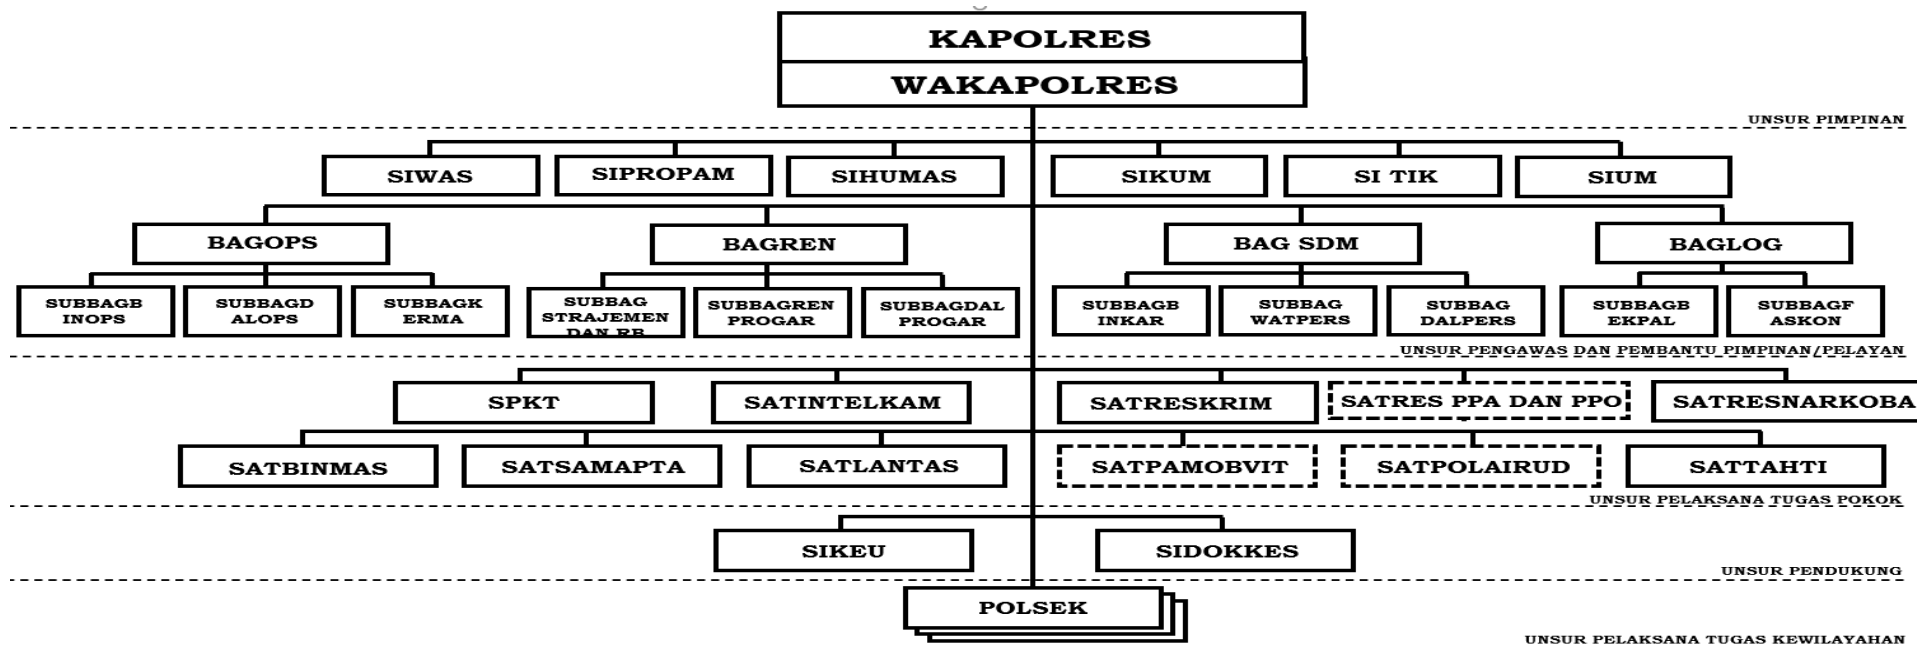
KAPOLRES
WAKAPOLRES

UNSUR PIMPINAN

SIWAS
SIPROPAM
SIHUMAS
SIKUM
SI TIK
SIUM

BAGOPS
BAGREN
BAG SDM
BAGLOG

SUBBAGB INOPS
SUBBAGD ALOPS
SUBBAGK ERMA
SUBBAG STRAJEMEN DAN RB
SUBBAGREN PROGAR
SUBBAGDAL PROGAR
SUBBAGB INKAR
SUBBAG WATPERS
SUBBAG DALPERS
SUBBAGB EKPAL
SUBBAGF ASKON

UNSUR PENGAWAS DAN PEMBANTU PIMPINAN/PELAYAN

SPKT
SATINTELKAM
SATRESKRIM
SATRES PPA DAN PPO
SATRESNARKOBA
SATBINMAS
SATSAMAPTA
SATLANTAS
SATPAMOBVIT
SATPOLAIRUD
SATTAHTI

UNSUR PELAKSANA TUGAS POKOK

SIKEU
SIDOKKES

UNSUR PENDUKUNG

POLSEK

UNSUR PELAKSANA TUGAS KEWILAYAHAN